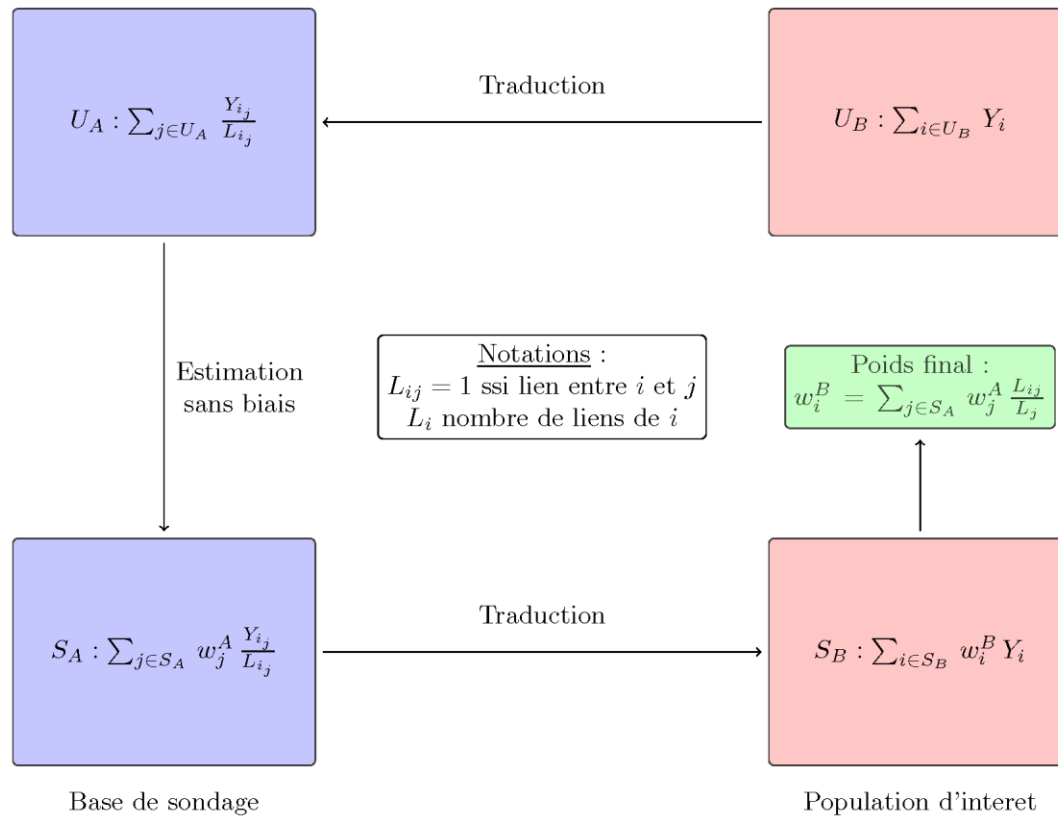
$U_A : \sum_{j \in U_A} \frac{Y_{i_j}}{L_{i_j}}$

Traduction

$U_B : \sum_{i \in U_B} Y_i$

Estimation sans biais

Notations :
$L_{ij} = 1$ ssi lien entre $i$ et $j$
$L_i$ nombre de liens de $i$

Poids final :
$w_i^B = \sum_{j \in S_A} w_j^A \frac{L_{ij}}{L_j}$

$S_A : \sum_{j \in S_A} w_j^A \frac{Y_{i_j}}{L_{i_j}}$

Traduction

$S_B : \sum_{i \in S_B} w_i^B Y_i$

Base de sondage

Population d'interet